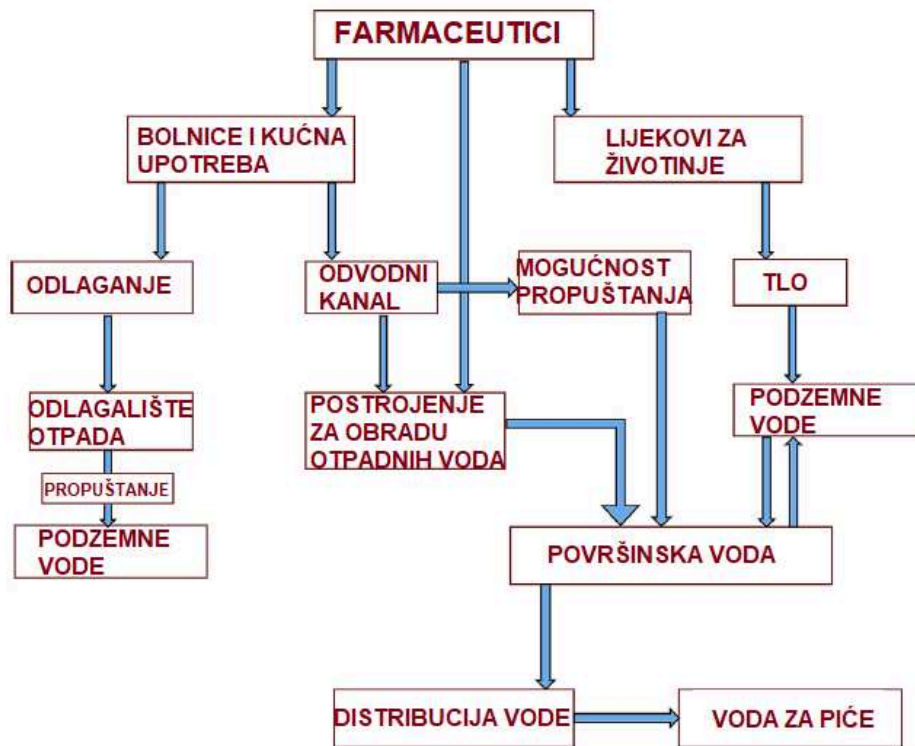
FARMACEUTICI

BOLNICE I KUĆNA UPOTREBA

LIJEKOVI ZA ŽIVOTINJE

ODLAGANJE

ODVODNI KANAL

MOGUĆNOST PROPUŠTANJA

TLO

ODLAGALIŠTE OTPADA

PROPUŠTANJE

PODZEMNE VODE

POSTROJENJE ZA OBRADU OTPADNIH VODA

PODZEMNE VODE

POVRŠINSKA VODA

DISTRIBUCIJA VODE

VODA ZA PIĆE